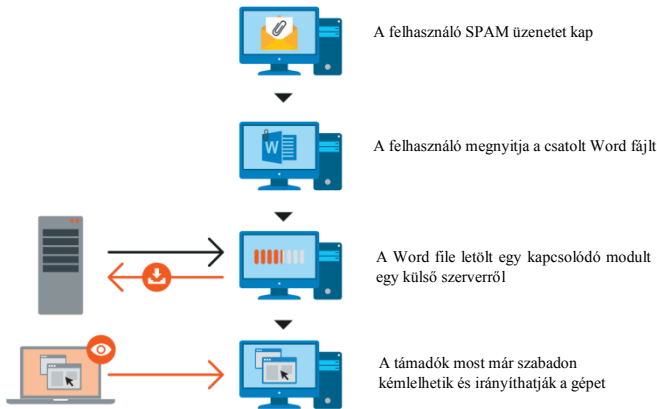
A felhasználó SPAM üzenetet kap

A felhasználó megnyitja a csatolt Word fájlt

A Word file letölt egy kapcsolódó modult egy külső szerverről

A támadók most már szabadon kémlelhetik és irányíthatják a gépet